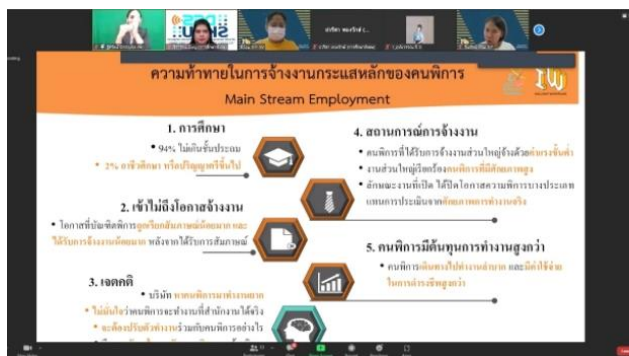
ความท้าทายในการจ้างงานกระแสหลักของคนพิการ

Main Stream Employment

1. การศึกษา
• 94% ไม่เกินชั้นประถม
• 2% อาชีวศึกษา หรือปริญญาตรีขึ้นไป

2. เข้าไม่ถึงโอกาสจ้างงาน
• โอกาสที่นักพิเศษ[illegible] และ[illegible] หลังจากได้รับการสัมภาษณ์

3. เจตคติ
• บริษัท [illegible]
• ไม่มั่นใจว่าคนพิการจะทำงานที่สำนักงานได้จริง
• จะต้องปรับตัวทำงานร่วมกับคนพิการอย่างไร

4. สถานการณ์การจ้างงาน
• คนพิการที่ได้รับการจ้างงานส่วนใหญ่จ้างด้วยค่าแรงขั้นต่ำ
• งานส่วนใหญ่เรียกร้องคนพิการที่มีศักยภาพสูง
• ลักษณะงานที่เปิด ได้ปิดโอกาสคนพิการบางประเภท แทนการประเมินจากศักยภาพการทำงานจริง

5. คนพิการมีต้นทุนการทำงานสูงกว่า
• คนพิการเดินทางไปทำงานลำบาก และมีค่าใช้จ่ายในการดำรงชีพสูงกว่า

IW